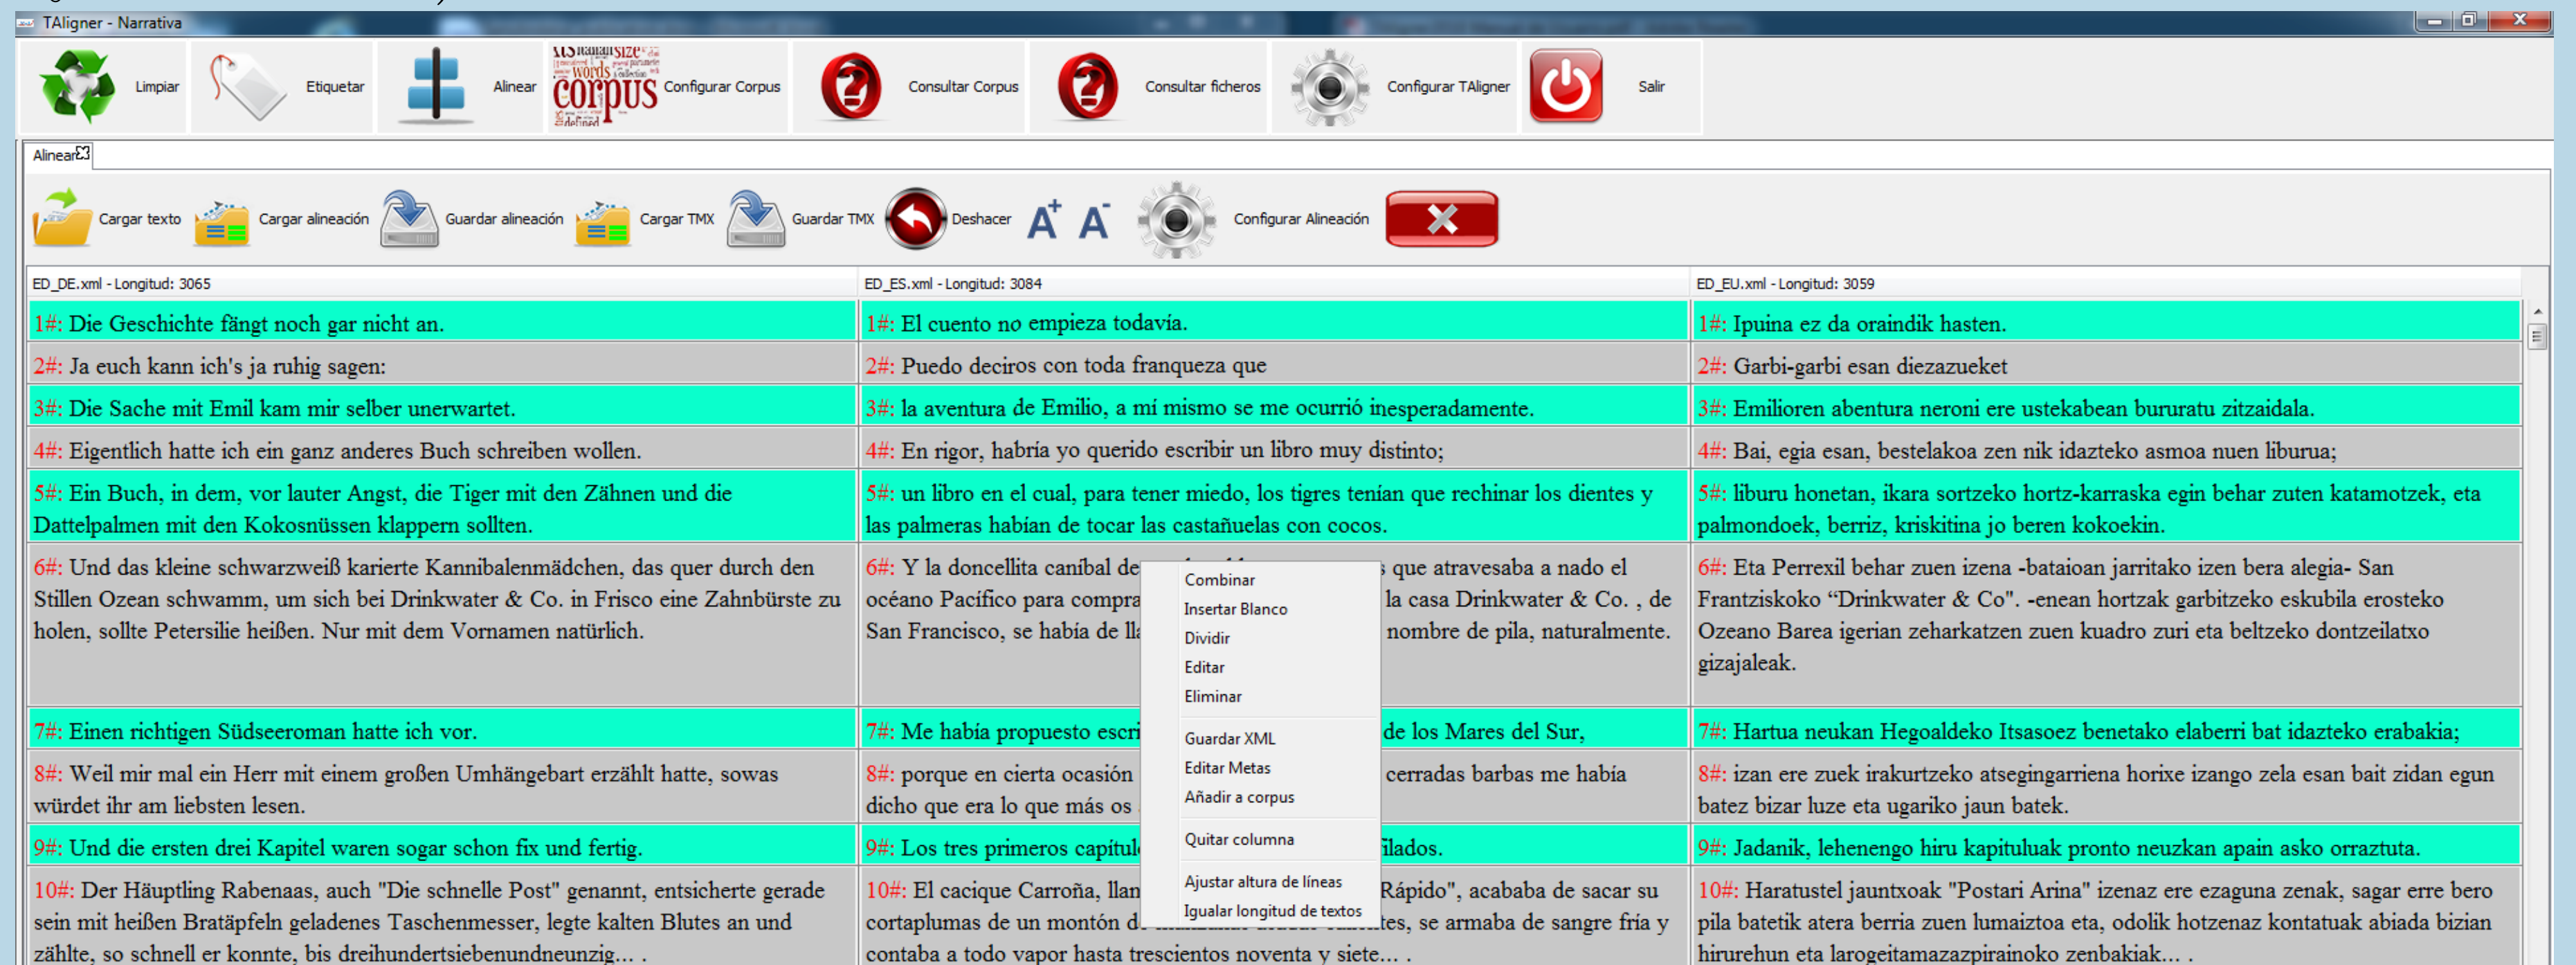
TAligner - Narrativa

Limpiar | Etiquetar | Alinear | Configurar Corpus | Consultar Corpus | Consultar ficheros | Configurar TAligner | Salir

Alinear

Cargar texto | Cargar alineación | Guardar alineación | Cargar TMX | Guardar TMX | Deshacer | A+ | A- | Configurar Alineación

| ED_DE.xml - Longitud: 3065 | ED_ES.xml - Longitud: 3084 | ED_EU.xml - Longitud: 3059 |
|---|---|---|
| 1#: Die Geschichte fängt noch gar nicht an. | 1#: El cuento no empieza todavía. | 1#: Ipuina ez da oraindik hasten. |
| 2#: Ja euch kann ich's ja ruhig sagen: | 2#: Puedo deciros con toda franqueza que | 2#: Garbi-garbi esan diezazueket |
| 3#: Die Sache mit Emil kam mir selber unerwartet. | 3#: la aventura de Emilio, a mí mismo se me ocurrió inesperadamente. | 3#: Emilioren abentura neroni ere ustekabean bururatu zitzaidala. |
| 4#: Eigentlich hatte ich ein ganz anderes Buch schreiben wollen. | 4#: En rigor, habría yo querido escribir un libro muy distinto; | 4#: Bai, egia esan, bestelakoa zen nik idazteko asmoa nuen liburua; |
| 5#: Ein Buch, in dem, vor lauter Angst, die Tiger mit den Zähnen und die Dattelpalmen mit den Kokosnüssen klappern sollten. | 5#: un libro en el cual, para tener miedo, los tigres tenían que rechinar los dientes y las palmeras habían de tocar las castañuelas con cocos. | 5#: liburu honetan, ikara sortzeko hortz-karraska egin behar zuten katamotzek, eta palmondoek, berriz, kriskitina jo beren kokoekin. |
| 6#: Und das kleine schwarzweiß karierte Kannibalenmädchen, das quer durch den Stillen Ozean schwamm, um sich bei Drinkwater & Co. in Frisco eine Zahnbürste zu holen, sollte Petersilie heißen. Nur mit dem Vornamen natürlich. | 6#: Y la doncellita caníbal de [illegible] que atravesaba a nado el océano Pacífico para compra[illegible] la casa Drinkwater & Co. , de San Francisco, se había de lla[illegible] nombre de pila, naturalmente. | 6#: Eta Perrexil behar zuen izena -bataioan jarritako izen bera alegia- San Frantziskoko “Drinkwater & Co”. -enean hortzak garbitzeko eskubila erosteko Ozeano Barea igerian zeharkatzen zuen kuadro zuri eta beltzeko dontzeilatxo gizajaleak. |
| 7#: Einen richtigen Südseeroman hatte ich vor. | 7#: Me había propuesto escri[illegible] de los Mares del Sur, | 7#: Hartua neukan Hegoaldeko Itsasoez benetako elaberri bat idazteko erabakia; |
| 8#: Weil mir mal ein Herr mit einem großen Umhängebart erzählt hatte, sowas würdet ihr am liebsten lesen. | 8#: porque en cierta ocasión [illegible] cerradas barbas me había dicho que era lo que más os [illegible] | 8#: izan ere zuek irakurtzeko atsegingarriena horixe izango zela esan bait zidan egun batez bizar luze eta ugariko jaun batek. |
| 9#: Und die ersten drei Kapitel waren sogar schon fix und fertig. | 9#: Los tres primeros capitul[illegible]ilados. | 9#: Jadanik, lehenengo hiru kapituluak pronto neuzkan apain asko orraztuta. |
| 10#: Der Häuptling Rabenaas, auch "Die schnelle Post" genannt, entsicherte gerade sein mit heißen Bratäpfeln geladenes Taschenmesser, legte kalten Blutes an und zählte, so schnell er konnte, bis dreihundertsiebenundneunzig... . | 10#: El cacique Carroña, llan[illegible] Rápido", acababa de sacar su cortaplumas de un montón d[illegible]tes, se armaba de sangre fría y contaba a todo vapor hasta trescientos noventa y siete... . | 10#: Haratustel jauntxoak "Postari Arina" izenaz ere ezaguna zenak, sagar erre bero pila batetik atera berria zuen lumaiztoa eta, odolik hotzenaz kontatuak abiada bizian hirurehun eta larogeitamazazpirainoko zenbakiak... . |

Combinar
Insertar Blanco
Dividir
Editar
Eliminar
Guardar XML
Editar Metas
Añadir a corpus
Quitar columna
Ajustar altura de líneas
Igualar longitud de textos